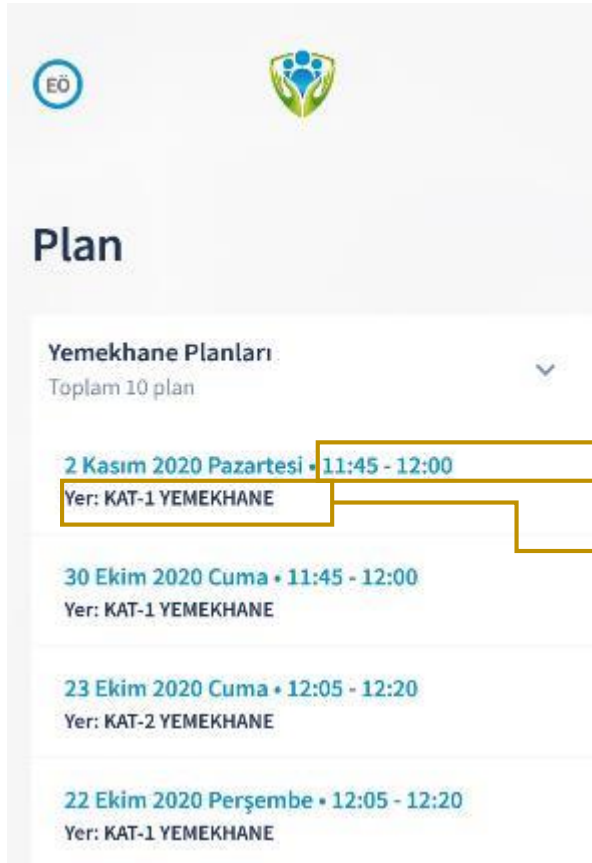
EÖ

Plan

Yemekhane Planları
Toplam 10 plan

2 Kasım 2020 Pazartesi • 11:45 - 12:00
Yer: KAT-1 YEMEKHANE

30 Ekim 2020 Cuma • 11:45 - 12:00
Yer: KAT-1 YEMEKHANE

23 Ekim 2020 Cuma • 12:05 - 12:20
Yer: KAT-2 YEMEKHANE

22 Ekim 2020 Perşembe • 12:05 - 12:20
Yer: KAT-1 YEMEKHANE